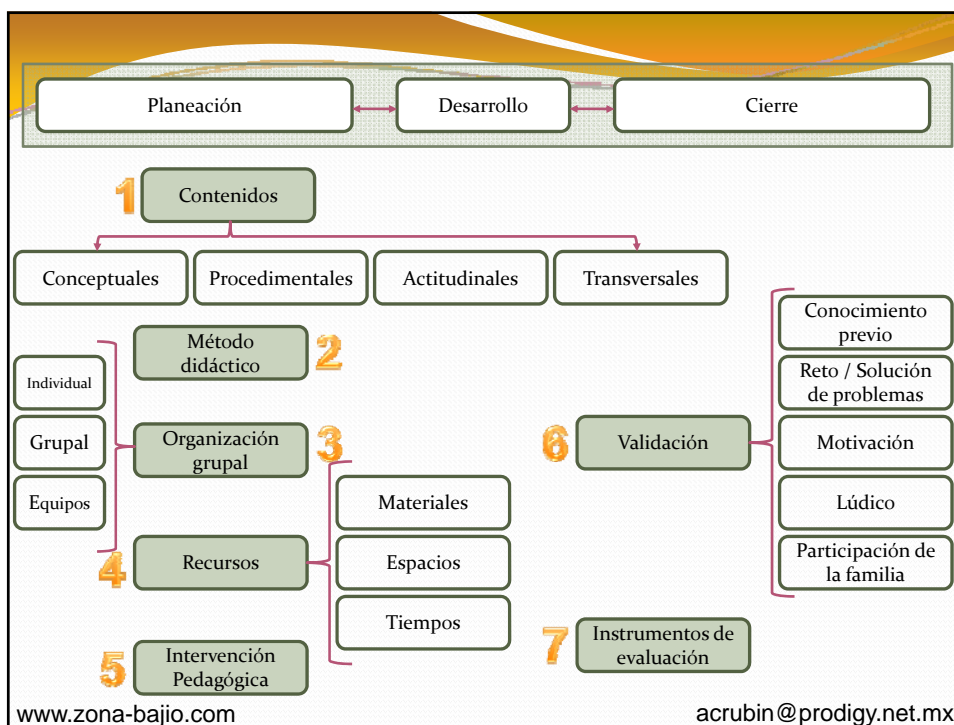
Planeación

Desarrollo

Cierre

1 Contenidos

Conceptuales

Procedimentales

Actitudinales

Transversales

Método didáctico 2

Individual

Grupal

Equipos

Organización grupal 3

4 Recursos

Materiales

Espacios

Tiempos

5 Intervención Pedagógica

6 Validación

Conocimiento previo

Reto / Solución de problemas

Motivación

Lúdico

Participación de la familia

7 Instrumentos de evaluación

www.zona-bajio.com

acrubin@prodigy.net.mx